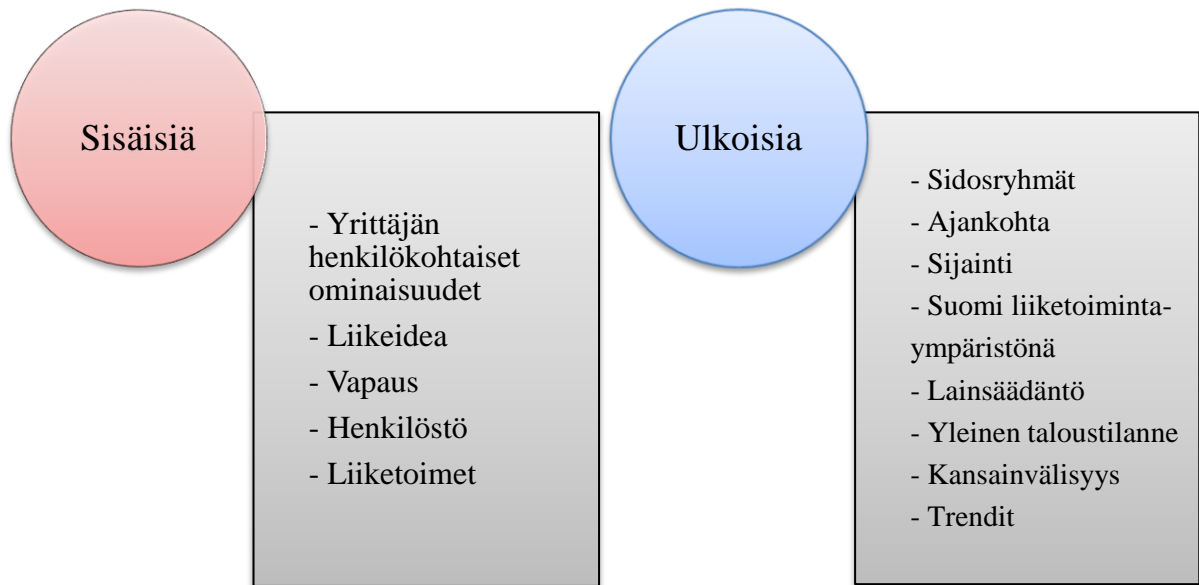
Sisäisiä

- Yrittäjän henkilökohtaiset ominaisuudet
- Liikeidea
- Vapaus
- Henkilöstö
- Liiketoimet

Ulkoisia

- Sidosryhmät
- Ajankohta
- Sijainti
- Suomi liiketoimintaympäristönä
- Lainsäädäntö
- Yleinen taloustilanne
- Kansainvälisyys
- Trendit